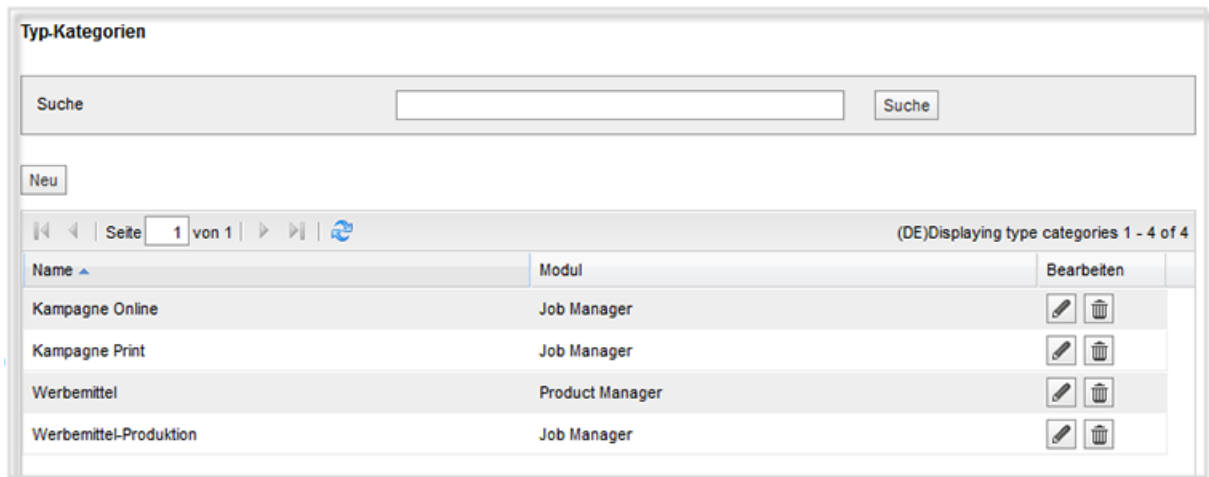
Typ-Kategorien

Suche

Suche

Neu

Seite 1 von 1

(DE)Displaying type categories 1 - 4 of 4

| Name ▲ | Modul | Bearbeiten |
|---|---|---|
| Kampagne Online | Job Manager | |
| Kampagne Print | Job Manager | |
| Werbemittel | Product Manager | |
| Werbemittel-Produktion | Job Manager | |